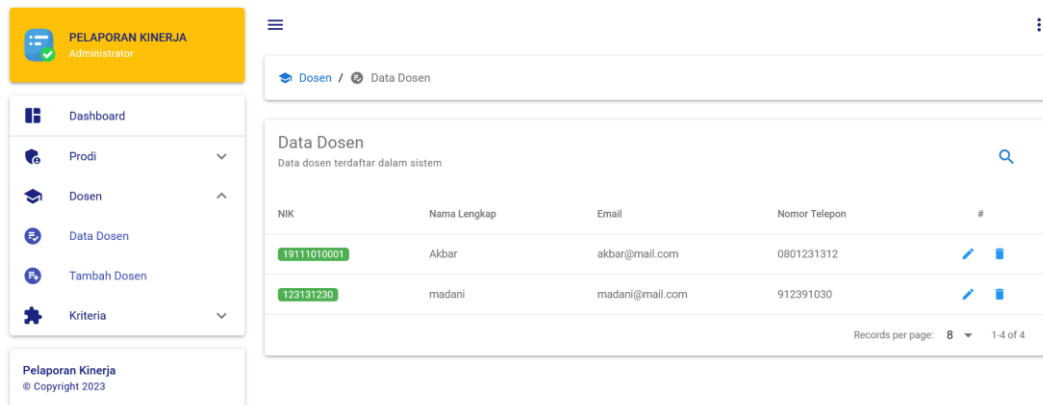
PELAPORAN KINERJA
Administrator

Dashboard
Prodi
Dosen
Data Dosen
Tambah Dosen
Kriteria

Pelaporan Kinerja
© Copyright 2023

Dosen / Data Dosen

Data Dosen
Data dosen terdaftar dalam sistem

| NIK | Nama Lengkap | Email | Nomor Telepon | # |
|---|---|---|---|---|
| 19111010001 | Akbar | akbar@mail.com | 0801231312 | |
| 123131230 | madani | madani@mail.com | 912391030 | |

Records per page: 8 1-4 of 4